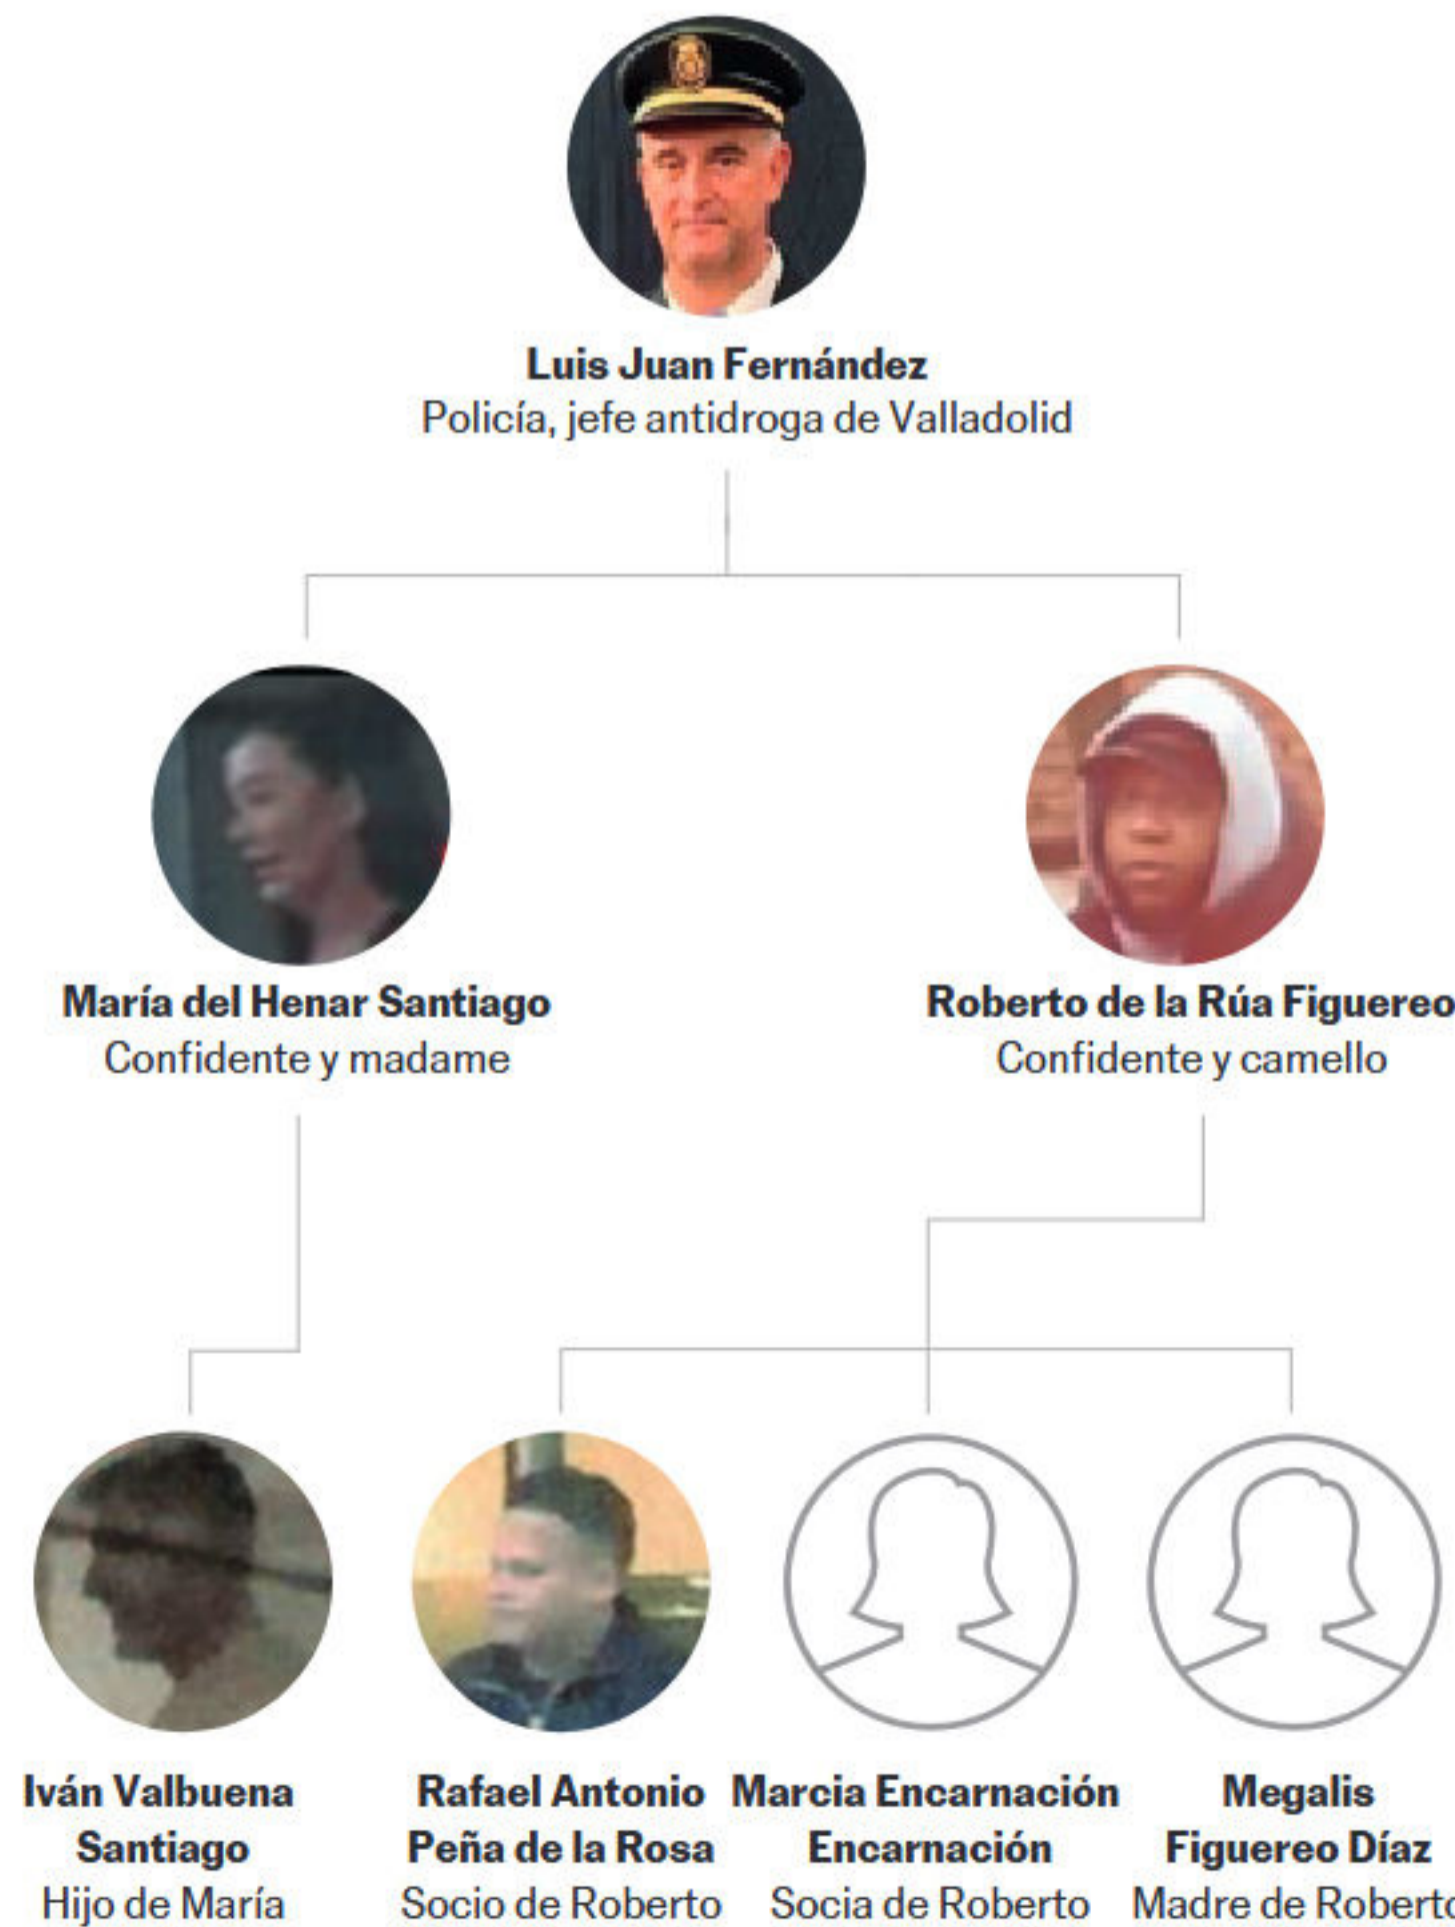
Luis Juan Fernández
Policía, jefe antidroga de Valladolid

María del Henar Santiago
Confidente y madame

Roberto de la Rúa Figuereo
Confidente y camello

Iván Valbuena Santiago
Hijo de María

Rafael Antonio Peña de la Rosa
Socio de Roberto

Marcia Encarnación Encarnación
Socia de Roberto

Megalis Figuereo Díaz
Madre de Robert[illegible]